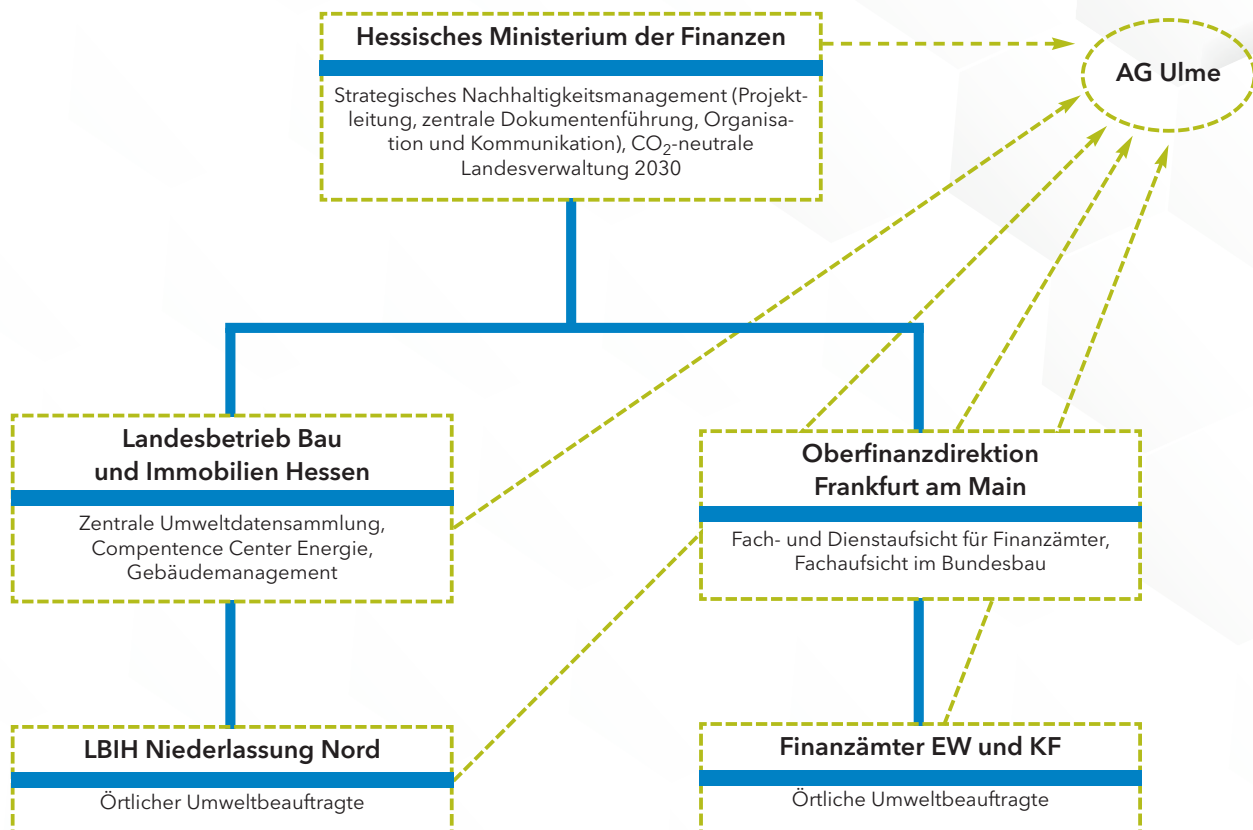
Hessisches Ministerium der Finanzen

Strategisches Nachhaltigkeitsmanagement (Projektleitung, zentrale Dokumentenführung, Organisation und Kommunikation), $CO_2$-neutrale Landesverwaltung 2030

AG Ulme

Landesbetrieb Bau und Immobilien Hessen

Zentrale Umweltdatensammlung, Compentence Center Energie, Gebäudemanagement

Oberfinanzdirektion Frankfurt am Main

Fach- und Dienstaufsicht für Finanzämter, Fachaufsicht im Bundesbau

LBIH Niederlassung Nord

Örtlicher Umweltbeauftragte

Finanzämter EW und KF

Örtliche Umweltbeauftragte